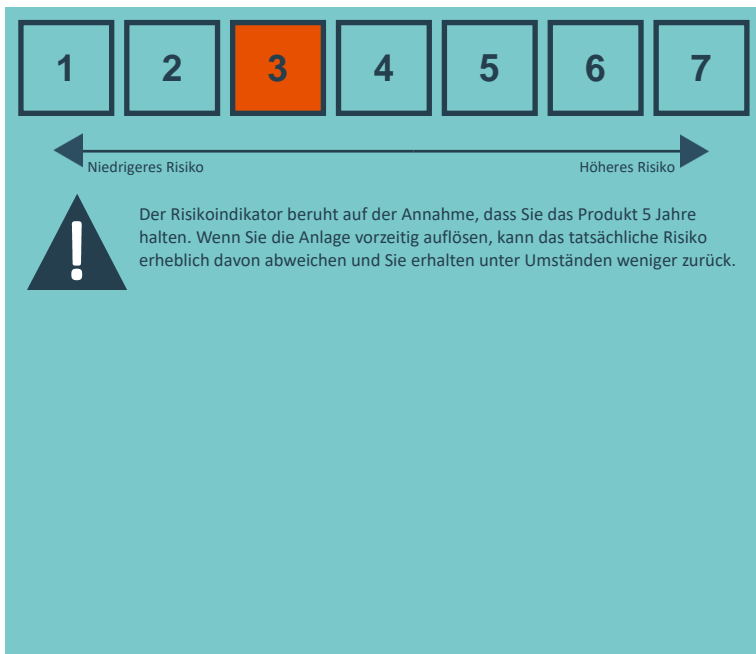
1 2 3 4 5 6 7

Niedrigeres Risiko

Höheres Risiko

Der Risikoindikator beruht auf der Annahme, dass Sie das Produkt 5 Jahre halten. Wenn Sie die Anlage vorzeitig auflösen, kann das tatsächliche Risiko erheblich davon abweichen und Sie erhalten unter Umständen weniger zurück.